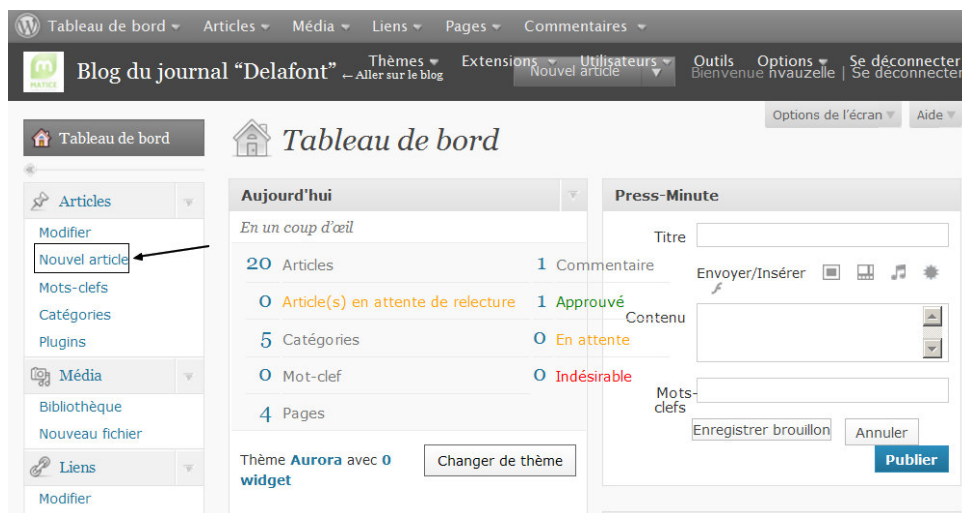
Tableau de bord ▾ Articles ▾ Média ▾ Liens ▾ Pages ▾ Commentaires ▾

MATICE

Blog du journal “Delafont” ← Aller sur le blog

Thèmes ▾ Extensions ▾ Utilisateurs ▾ Outils Options ▾ Se déconnecter

Nouvel article ▾

Bienvenue nvauzelle | Se déconnecter

Options de l'écran ▾ Aide ▾

Tableau de bord

Articles
Modifier
Nouvel article
Mots-clefs
Catégories
Plugins

Média
Bibliothèque
Nouveau fichier

Liens
Modifier

Tableau de bord

Aujourd'hui

En un coup d'œil

| | | | |
|---|---|---|---|
| 20 | Articles | 1 | Commentaire |
| 0 | Article(s) en attente de relecture | 1 | Approuvé |
| 5 | Catégories | 0 | En attente |
| 0 | Mot-clef | 0 | Indésirable |
| 4 | Pages | | |

Thème Aurora avec 0 widget

Changer de thème

Press-Minute

Titre

Envoyer/Insérer

Contenu

Mots-clefs

Enregistrer brouillon

Annuler

Publier